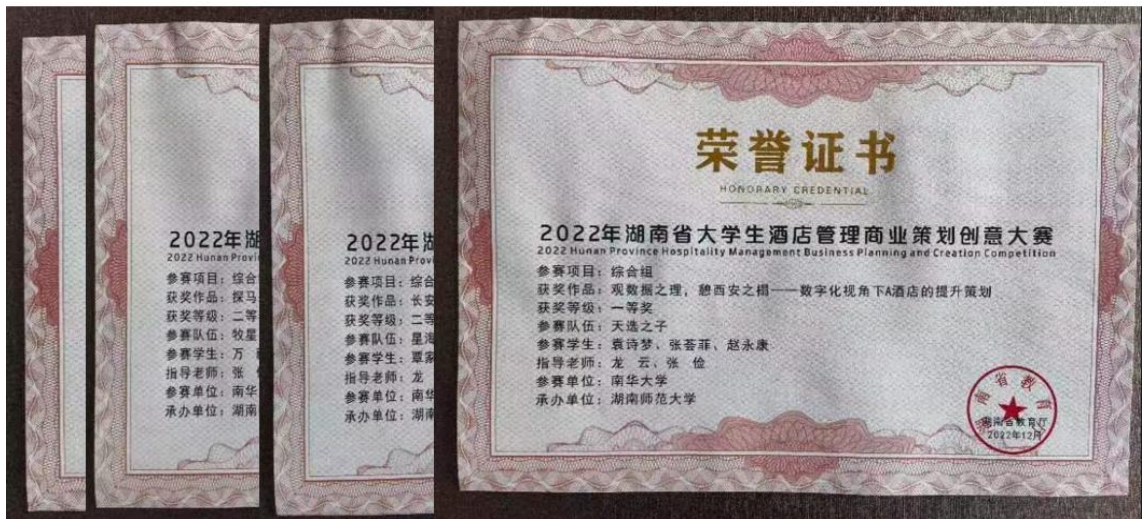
2022年湖
2022 Hunan Provi
参赛项目：综合
获奖作品：探马
获奖等级：二等
参赛队伍：牧星
参赛学生：万
指导老师：张
参赛单位：南华
承办单位：湖南

2022年湖
2022 Hunan Provi
参赛项目：综合
获奖作品：长安
获奖等级：二等
参赛队伍：星海
参赛学生：覃家
指导老师：龙
参赛单位：南华
承办单位：湖南

荣誉证书
HONORARY CREDENTIAL

2022年湖南省大学生酒店管理商业策划创意大赛
2022 Hunan Province Hospitality Management Business Planning and Creation Competition

参赛项目：综合组
获奖作品：观数据之理，憩西安之栖——数字化视角下A酒店的提升策划
获奖等级：一等奖
参赛队伍：天选之子
参赛学生：袁诗梦、张荟菲、赵永康
指导老师：龙 云、张 俭
参赛单位：南华大学
承办单位：湖南师范大学

湖南省教育厅
湖南省教育厅
2022年12月